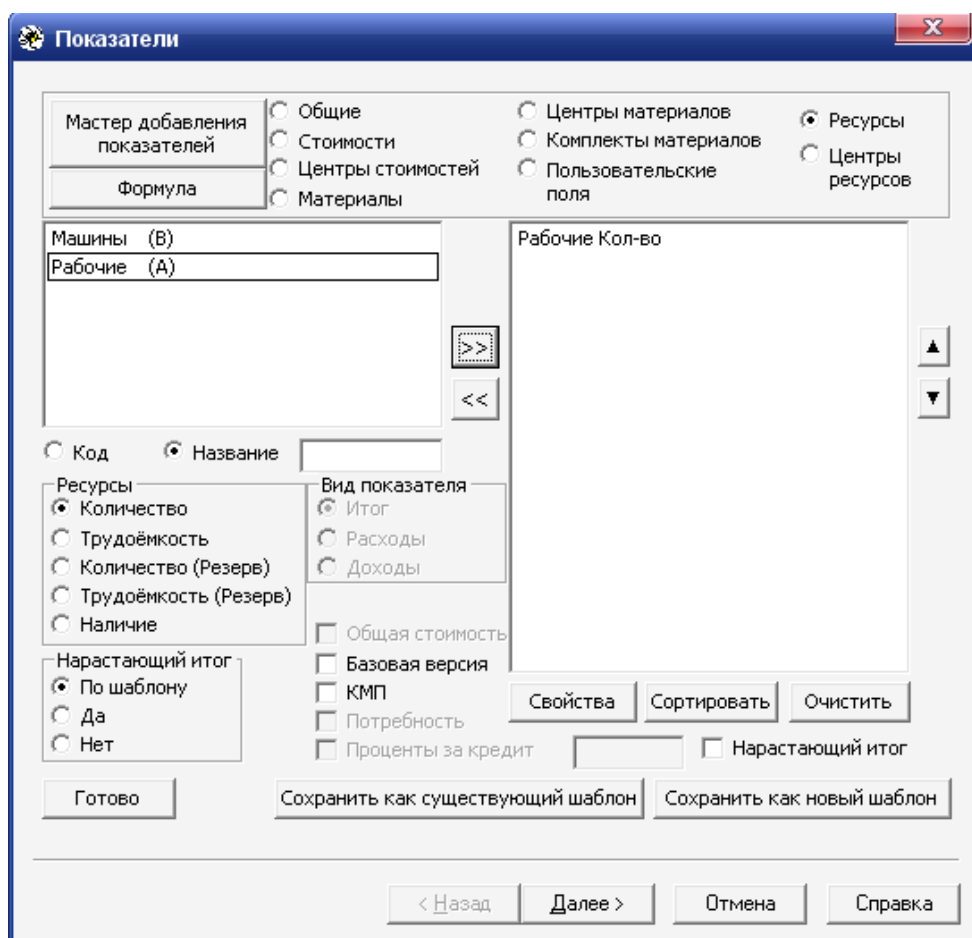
Показатели

Мастер добавления показателей
Формула
Общие
Стоимости
Центры стоимостей
Материалы
Центры материалов
Комплекты материалов
Пользовательские поля
Ресурсы
Центры ресурсов

Машины (В)
Рабочие (А)

>>
<<

Рабочие Кол-во

▲
▼

Код
Название

Ресурсы
Количество
Трудоёмкость
Количество (Резерв)
Трудоёмкость (Резерв)
Наличие

Вид показателя
Итог
Расходы
Доходы

Общая стоимость
Базовая версия
КМП
Потребность
Проценты за кредит

Нарастающий итог
По шаблону
Да
Нет

Свойства
Сортировать
Очистить
Нарастающий итог

Готово
Сохранить как существующий шаблон
Сохранить как новый шаблон

< Назад
Далее >
Отмена
Справка